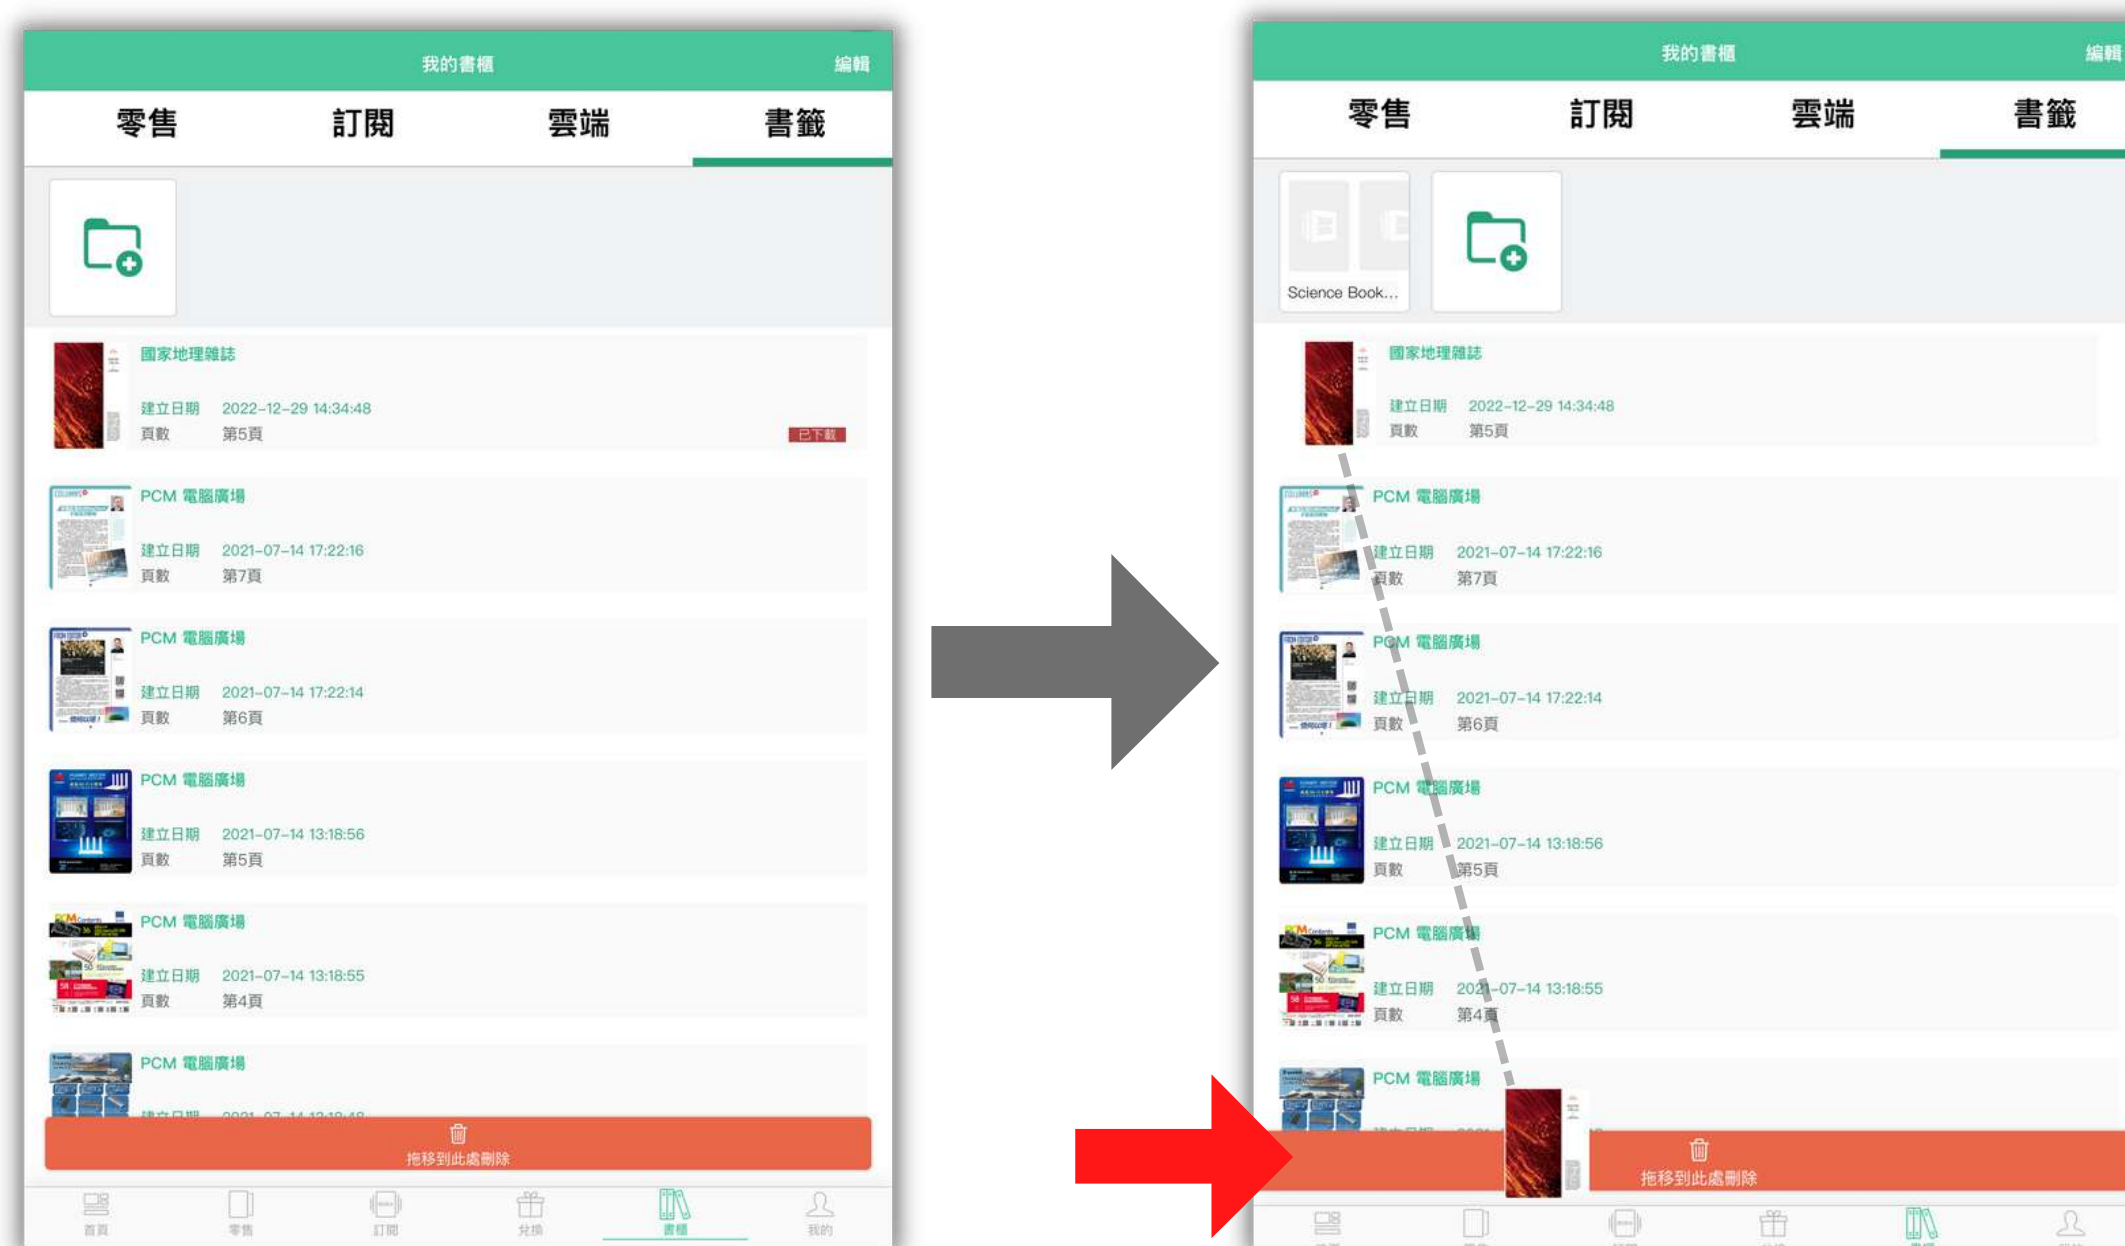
我的書櫃 編輯

零售 訂閱 雲端 書籤

國家地理雜誌
建立日期 2022-12-29 14:34:48
頁數 第5頁
已下載

PCM 電腦廣場
建立日期 2021-07-14 17:22:16
頁數 第7頁

PCM 電腦廣場
建立日期 2021-07-14 17:22:14
頁數 第6頁

PCM 電腦廣場
建立日期 2021-07-14 13:18:56
頁數 第5頁

PCM 電腦廣場
建立日期 2021-07-14 13:18:55
頁數 第4頁

PCM 電腦廣場
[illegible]

拖移到此處刪除

首頁 零售 訂閱 兌換 書櫃 我的

我的書櫃 編輯

零售 訂閱 雲端 書籤

Science Book...

國家地理雜誌
建立日期 2022-12-29 14:34:48
頁數 第5頁

PCM 電腦廣場
建立日期 2021-07-14 17:22:16
頁數 第7頁

PCM 電腦廣場
建立日期 2021-07-14 17:22:14
頁數 第6頁

PCM 電腦廣場
建立日期 2021-07-14 13:18:56
頁數 第5頁

PCM 電腦廣場
建立日期 2021-07-14 13:18:55
頁數 第4頁

PCM 電腦廣場

拖移到此處刪除